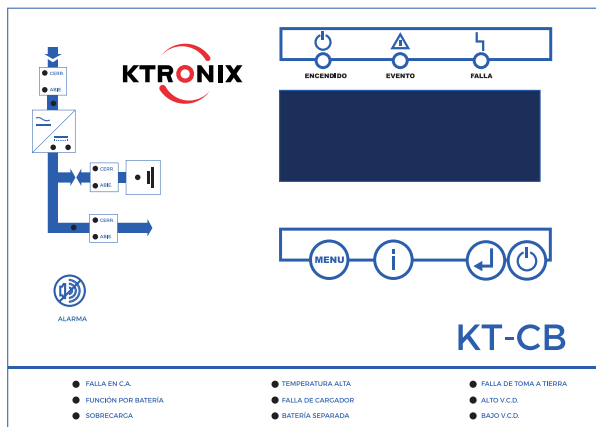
KTRONIX

CERR
ABR

CERR
ABR

CERR
ABR

ALARMA

ENCENDIDO
EVENTO
FALLA

MENU
i

KT-CB

FALLA EN C.A.
FUNCIÓN POR BATERÍA
SOBRECARGA

TEMPERATURA ALTA
FALLA DE CARGADOR
BATERÍA SEPARADA

FALLA DE TOMA A TIERRA
ALTO V.C.D.
BAJO V.C.D.